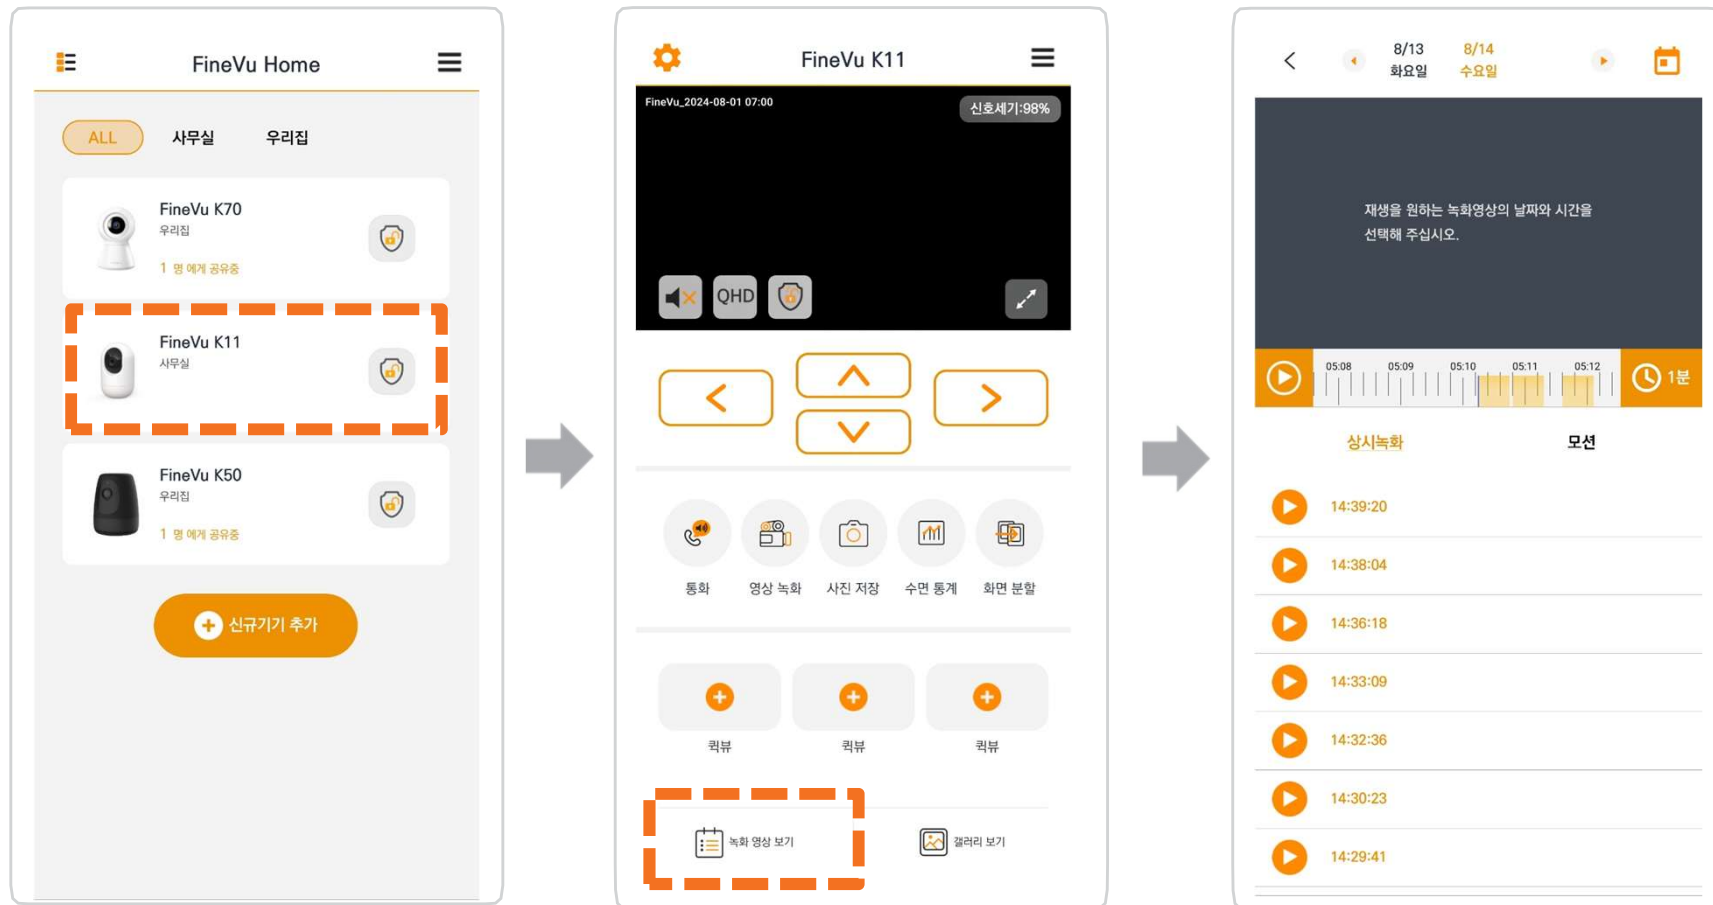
FineVu Home

ALL 사무실 우리집

FineVu K70
우리집
1 명 에게 공유중

FineVu K11
사무실

FineVu K50
우리집
1 명 에게 공유중

신규기기 추가

FineVu K11

FineVu_2024-08-01 07:00
신호세기:98%

QHD

통화 영상 녹화 사진 저장 수면 통계 화면 분할

퀵뷰 퀵뷰 퀵뷰

녹화 영상 보기 갤러리 보기

8/13 화요일 8/14 수요일

재생을 원하는 녹화영상의 날짜와 시간을 선택해 주십시오.

05:08 05:09 05:10 05:11 05:12 1분

상시녹화 모션

14:39:20
14:38:04
14:36:18
14:33:09
14:32:36
14:30:23
14:29:41